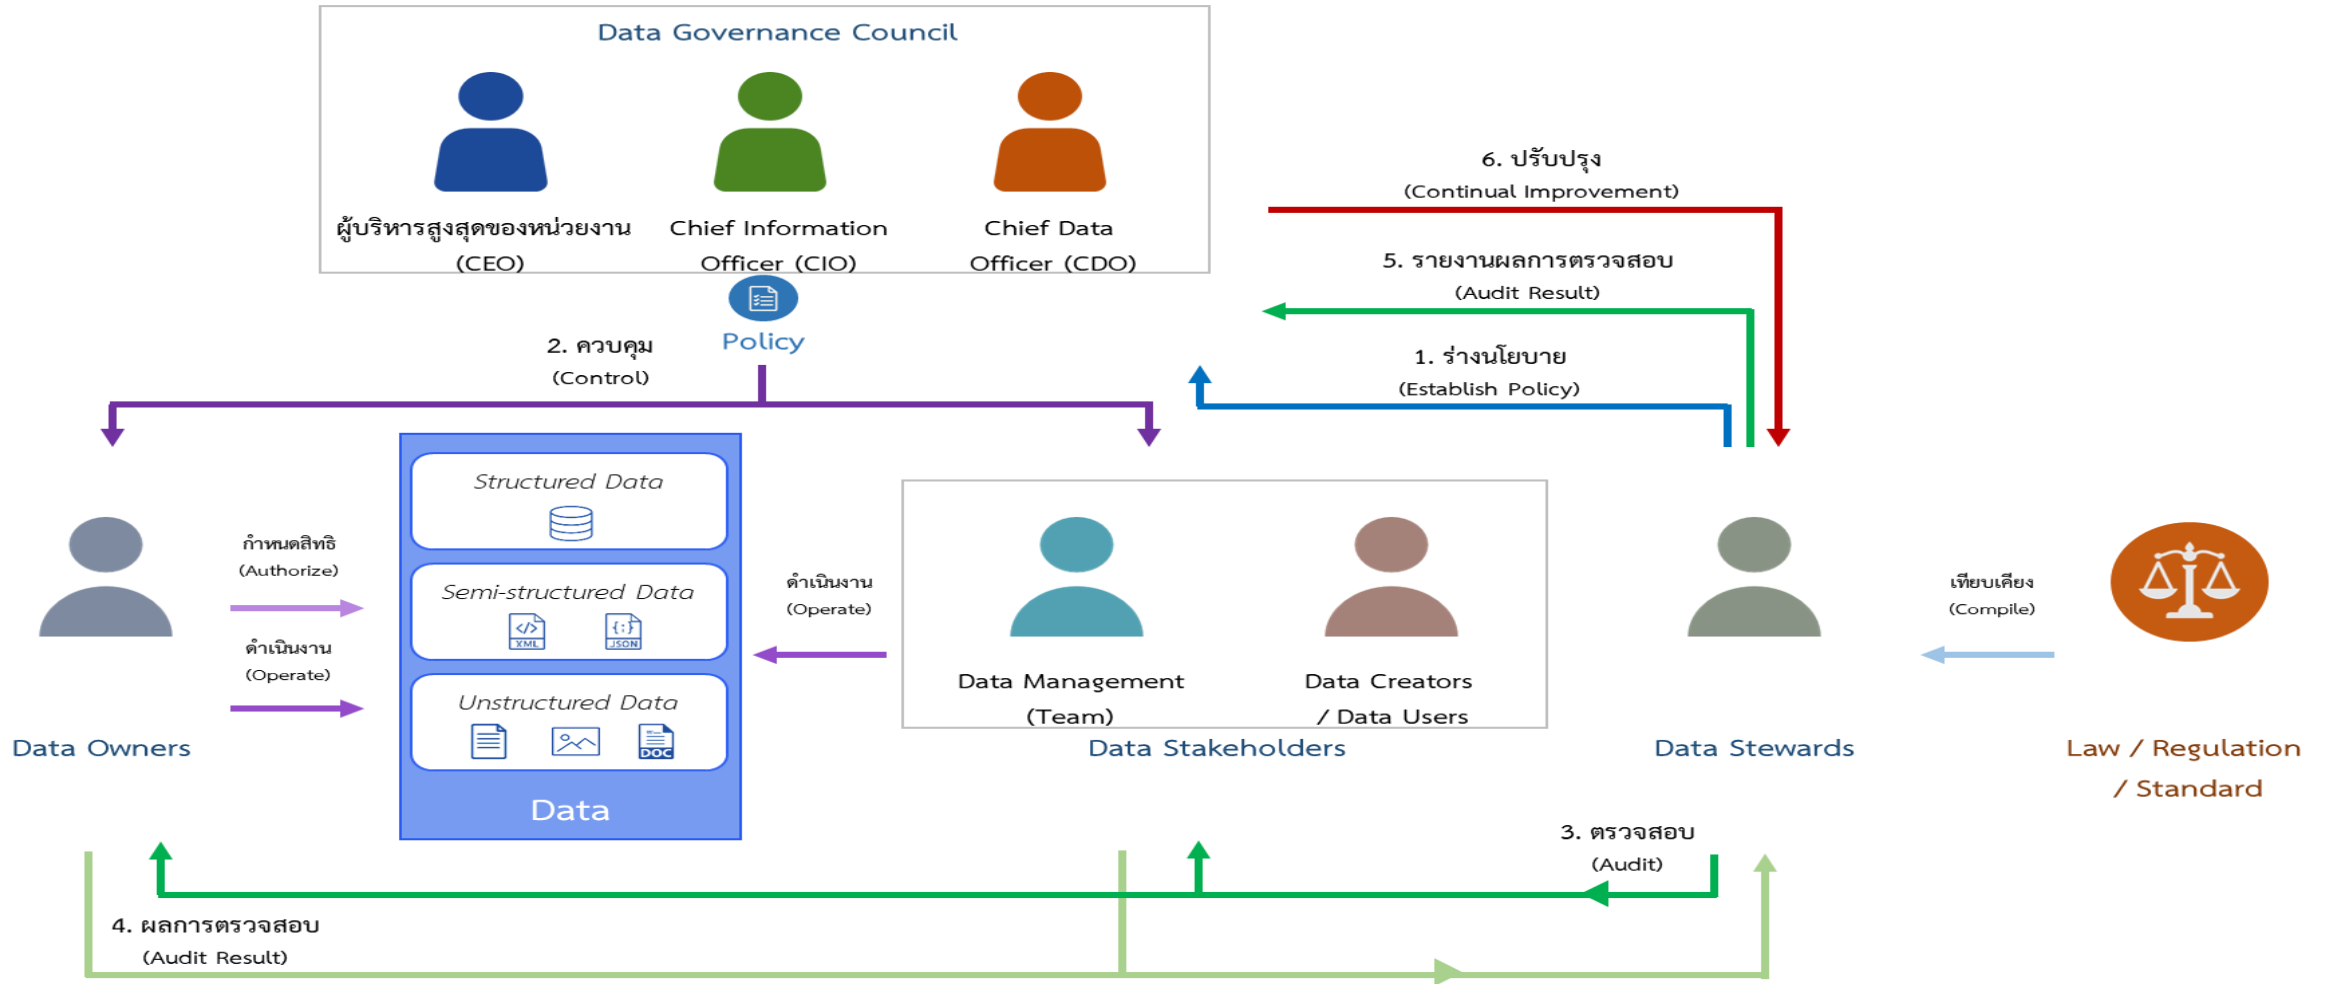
Data Governance Council

ผู้บริหารสูงสุดของหน่วยงาน (CEO)

Chief Information Officer (CIO)

Chief Data Officer (CDO)

Policy

6. ปรับปรุง
(Continual Improvement)

5. รายงานผลการตรวจสอบ
(Audit Result)

1. ร่างนโยบาย
(Establish Policy)

2. ควบคุม
(Control)

Structured Data

Semi-structured Data

XML JSON

Unstructured Data

DOC

Data

กำหนดสิทธิ
(Authorize)

ดำเนินงาน
(Operate)

ดำเนินงาน
(Operate)

Data Owners

Data Management (Team)

Data Creators / Data Users

Data Stakeholders

เทียบเคียง
(Compile)

Data Stewards

Law / Regulation / Standard

3. ตรวจสอบ
(Audit)

4. ผลการตรวจสอบ
(Audit Result)